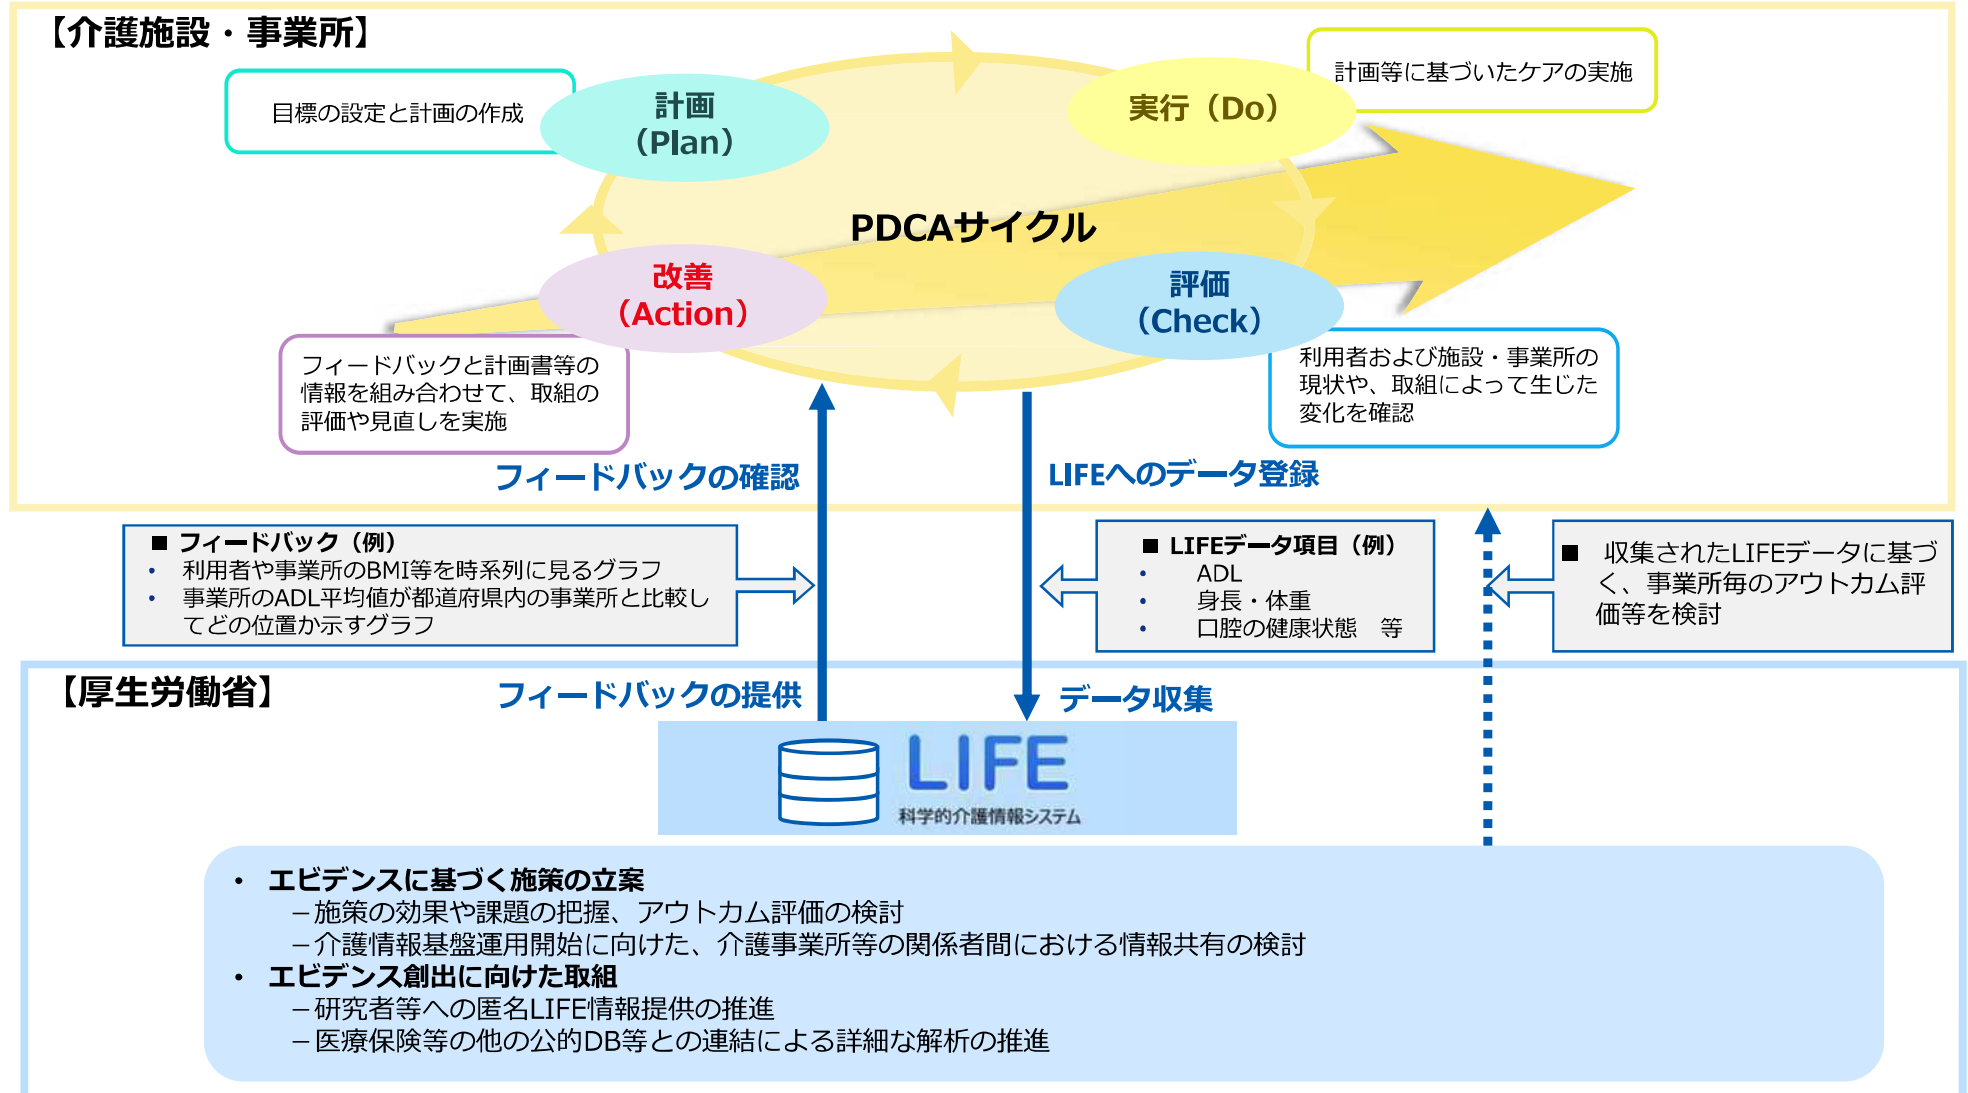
【介護施設・事業所】

目標の設定と計画の作成

計画（Plan）

実行（Do）

計画等に基づいたケアの実施

PDCAサイクル

改善（Action）

評価（Check）

フィードバックと計画書等の情報を組み合わせて、取組の評価や見直しを実施

利用者および施設・事業所の現状や、取組によって生じた変化を確認

フィードバックの確認

LIFEへのデータ登録

■ フィードバック（例）
• 利用者や事業所のBMI等を時系列に見るグラフ
• 事業所のADL平均値が都道府県内の事業所と比較してどの位置か示すグラフ

■ LIFEデータ項目（例）
• ADL
• 身長・体重
• 口腔の健康状態　等

■ 収集されたLIFEデータに基づく、事業所毎のアウトカム評価等を検討

【厚生労働省】

フィードバックの提供

データ収集

LIFE
科学的介護情報システム

• エビデンスに基づく施策の立案
－施策の効果や課題の把握、アウトカム評価の検討
－介護情報基盤運用開始に向けた、介護事業所等の関係者間における情報共有の検討
• エビデンス創出に向けた取組
－研究者等への匿名LIFE情報提供の推進
－医療保険等の他の公的DB等との連結による詳細な解析の推進